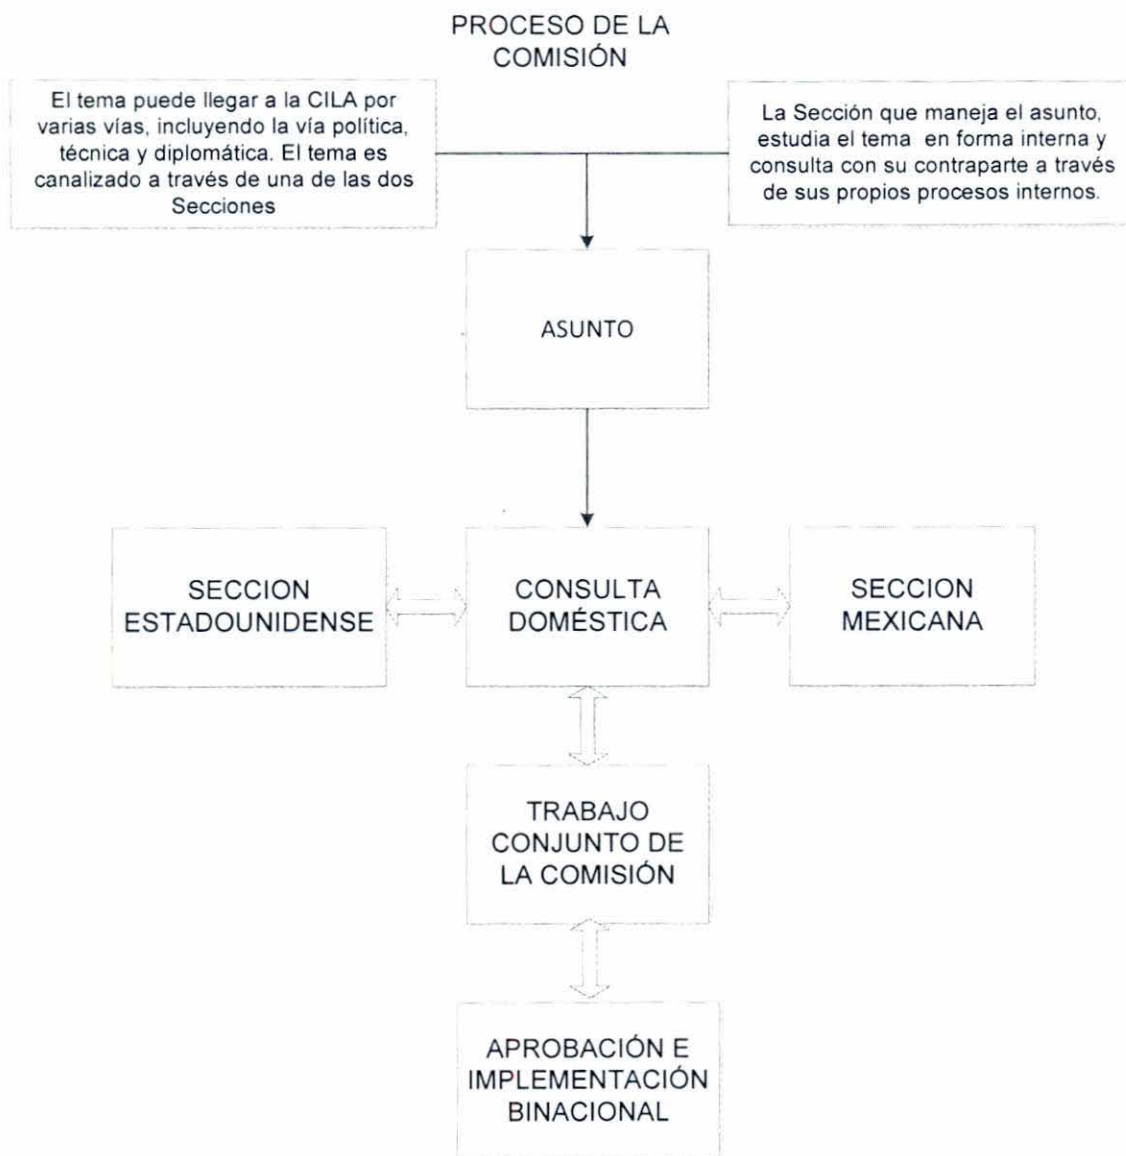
PROCESO DE LA COMISIÓN

El tema puede llegar a la CILA por varias vías, incluyendo la vía política, técnica y diplomática. El tema es canalizado a través de una de las dos Secciones

La Sección que maneja el asunto, estudia el tema en forma interna y consulta con su contraparte a través de sus propios procesos internos.

ASUNTO

SECCION ESTADOUNIDENSE

CONSULTA DOMÉSTICA

SECCION MEXICANA

TRABAJO CONJUNTO DE LA COMISIÓN

APROBACIÓN E IMPLEMENTACIÓN BINACIONAL